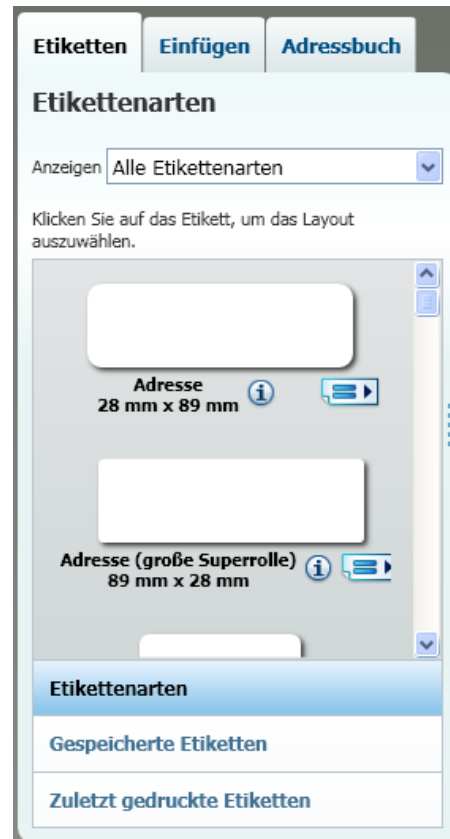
Etiketten | Einfügen | Adressbuch

Etikettenarten

Anzeigen Alle Etikettenarten

Klicken Sie auf das Etikett, um das Layout auszuwählen.

Adresse
28 mm x 89 mm

Adresse (große Superrolle)
89 mm x 28 mm

Etikettenarten

Gespeicherte Etiketten

Zuletzt gedruckte Etiketten